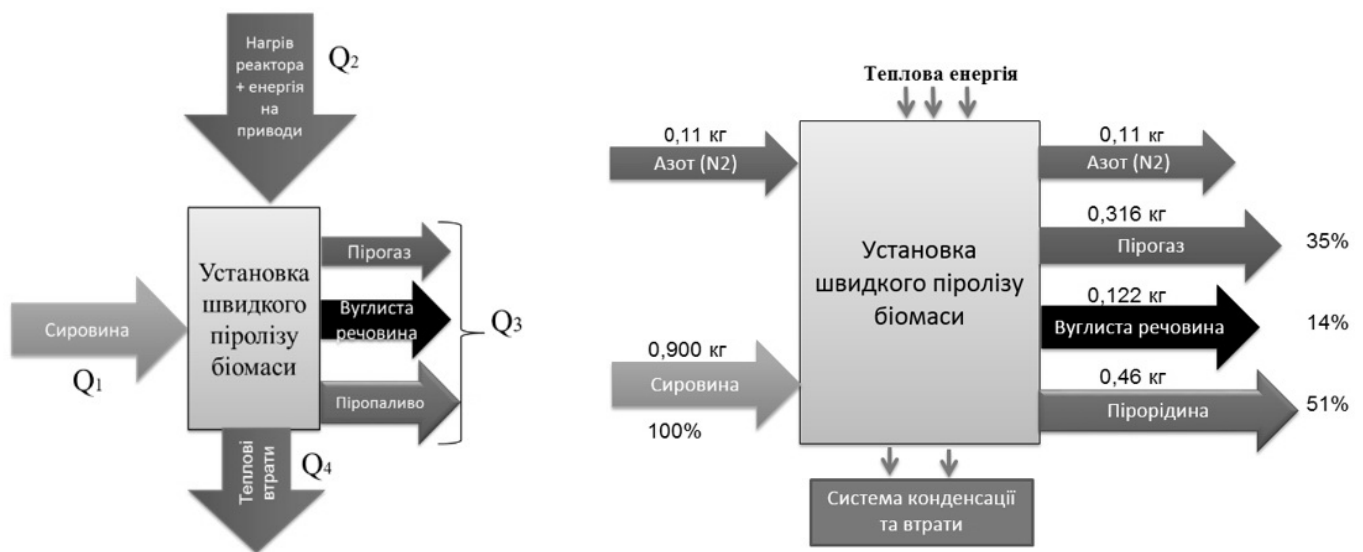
Нагрів реактора + енергія на приводи

$Q_2$

Установка швидкого піролізу біомаси

Пірогаз

Вуглиста речовина

Піропаливо

$Q_3$

Сировина

$Q_1$

Теплові втрати

$Q_4$

Теплова енергія

0,11 кг

Азот (N2)

0,11 кг

Азот (N2)

0,316 кг

Установка швидкого піролізу біомаси

Пірогаз

35%

0,122 кг

Вуглиста речовина

14%

0,900 кг

Сировина

100%

0,46 кг

Пірорідина

51%

Система конденсації та втрати